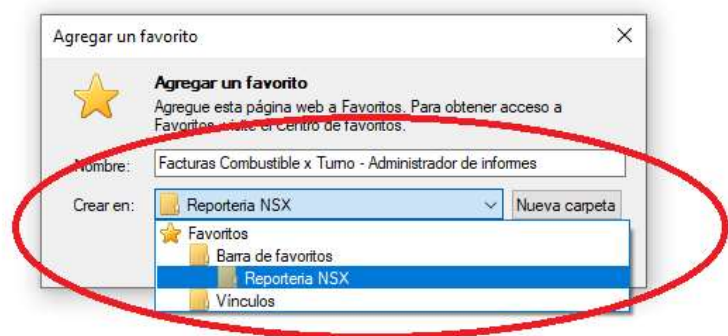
Agregar un favorito

×

Agregar un favorito

Agregue esta página web a Favoritos. Para obtener acceso a Favoritos, visite el Centro de favoritos.

Nombre: Facturas Combustible x Turno - Administrador de informes

Crear en: Reporteria NSX

Nueva carpeta

Favoritos

Barra de favoritos

Reporteria NSX

Vínculos